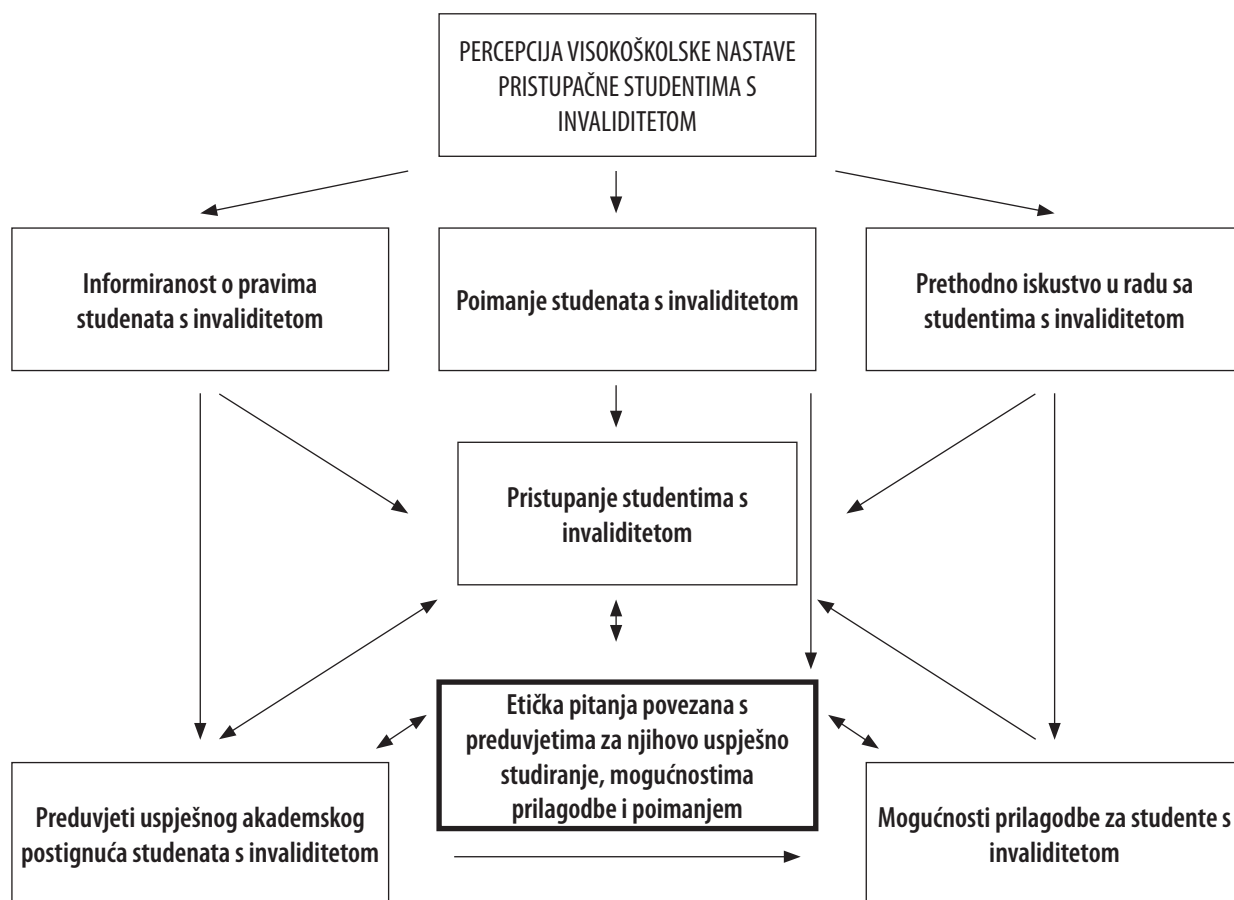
PERCEPCIJA VISOKOŠKOLSKE NASTAVE PRISTUPAČNE STUDENTIMA S INVALIDITETOM

Informiranost o pravima studenata s invaliditetom

Poimanje studenata s invaliditetom

Prethodno iskustvo u radu sa studentima s invaliditetom

Pristupanje studentima s invaliditetom

Etička pitanja povezana s preduvjetima za njihovo uspješno studiranje, mogućnostima prilagodbe i poimanjem

Preduvjeti uspješnog akademskog postignuća studenata s invaliditetom

Mogućnosti prilagodbe za studente s invaliditetom